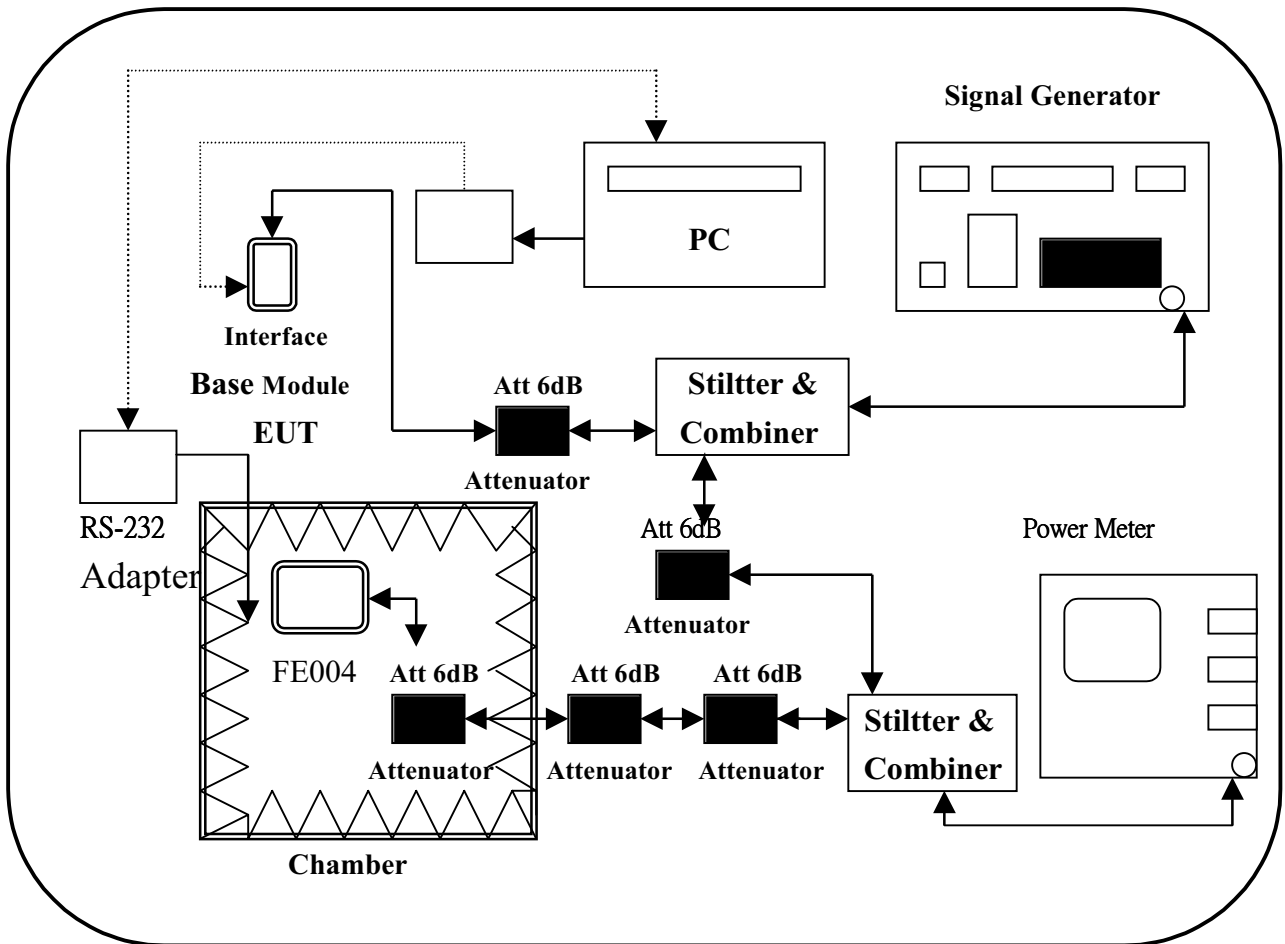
Signal Generator

PC

Interface

Base Module

EUT

Att 6dB

Attenuator

Stiltter & Combiner

RS-232 Adapter

Att 6dB

Attenuator

Power Meter

FE004

Att 6dB

Attenuator

Att 6dB

Attenuator

Att 6dB

Attenuator

Stiltter & Combiner

Chamber